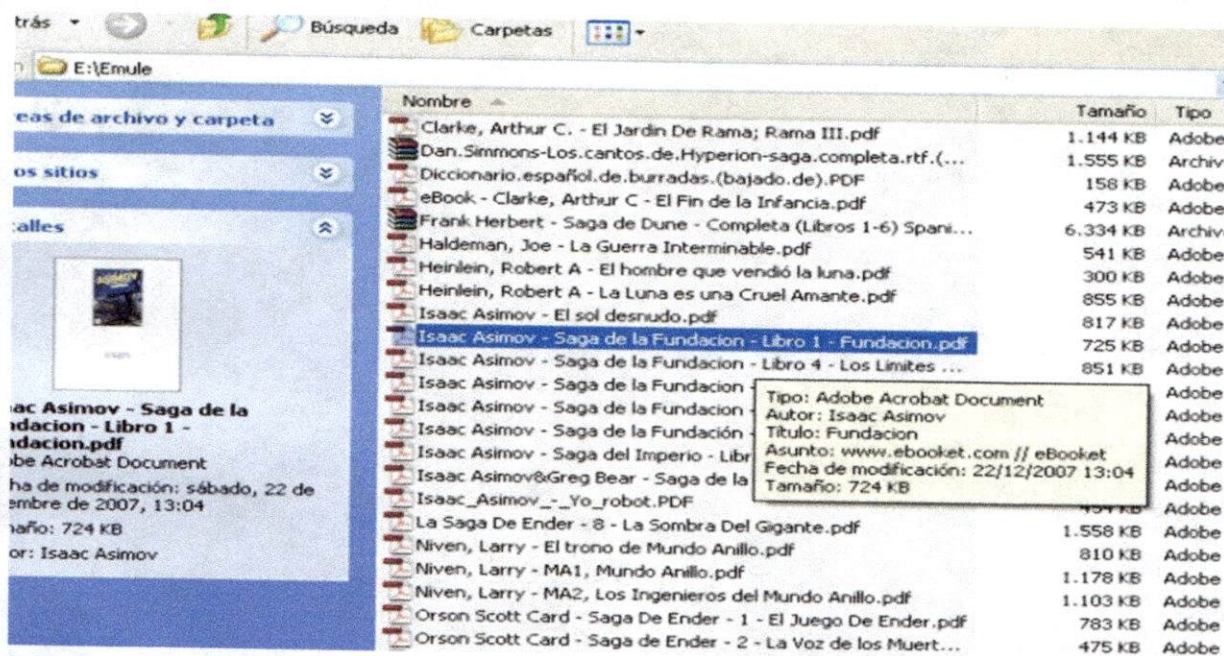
trás Búsqueda Carpetas

E:\Emule

eas de archivo y carpeta

os sitios

alles

ac Asimov - Saga de la ndacion - Libro 1 - ndacion.pdf
obe Acrobat Document
ha de modificación: sábado, 22 de embre de 2007, 13:04
naño: 724 KB
or: Isaac Asimov

| Nombre | Tamaño | Tipo |
|---|---|---|
| Clarke, Arthur C. - El Jardin De Rama; Rama III.pdf | 1.144 KB | Adobe |
| Dan.Simmons-Los.cantos.de.Hyperion-saga.completa.rtf.(... | 1.555 KB | Archiv |
| Diccionario.español.de.burradas.(bajado.de).PDF | 158 KB | Adobe |
| eBook - Clarke, Arthur C - El Fin de la Infancia.pdf | 473 KB | Adobe |
| Frank Herbert - Saga de Dune - Completa (Libros 1-6) Spani... | 6.334 KB | Archiv |
| Haldeman, Joe - La Guerra Interminable.pdf | 541 KB | Adobe |
| Heinlein, Robert A - El hombre que vendió la luna.pdf | 300 KB | Adobe |
| Heinlein, Robert A - La Luna es una Cruel Amante.pdf | 855 KB | Adobe |
| Isaac Asimov - El sol desnudo.pdf | 817 KB | Adobe |
| Isaac Asimov - Saga de la Fundacion - Libro 1 - Fundacion.pdf | 725 KB | Adobe |
| Isaac Asimov - Saga de la Fundacion - Libro 4 - Los Limites ... | 851 KB | Adobe |
| Isaac Asimov - Saga de la Fundacion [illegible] | | Adobe |
| Isaac Asimov - Saga de la Fundacion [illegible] | | Adobe |
| Isaac Asimov - Saga de la Fundación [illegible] | | Adobe |
| Isaac Asimov - Saga del Imperio - Libr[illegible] | | Adobe |
| Isaac Asimov&Greg Bear - Saga de la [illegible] | | Adobe |
| Isaac_Asimov_-_Yo_robot.PDF | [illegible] | Adobe |
| La Saga De Ender - 8 - La Sombra Del Gigante.pdf | 1.558 KB | Adobe |
| Niven, Larry - El trono de Mundo Anillo.pdf | 810 KB | Adobe |
| Niven, Larry - MA1, Mundo Anillo.pdf | 1.178 KB | Adobe |
| Niven, Larry - MA2, Los Ingenieros del Mundo Anillo.pdf | 1.103 KB | Adobe |
| Orson Scott Card - Saga De Ender - 1 - El Juego De Ender.pdf | 783 KB | Adobe |
| Orson Scott Card - Saga de Ender - 2 - La Voz de los Muert... | 475 KB | Adobe |

Tipo: Adobe Acrobat Document
Autor: Isaac Asimov
Título: Fundacion
Asunto: www.ebooket.com // eBooket
Fecha de modificación: 22/12/2007 13:04
Tamaño: 724 KB